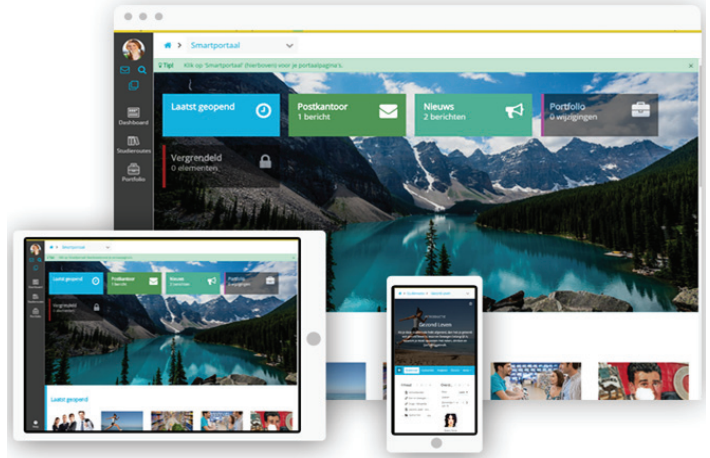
Smartportaal

Tip! Klik op 'Smartportaal' (hierboven) voor je portaalpagina's.

Dashboard

Studieroutes

Portfolio

Laatst geopend

Postkantoor
1 bericht

Nieuws
2 berichten

Portfolio
0 wijzigingen

Vergrendeld
0 elementen

Smartportaal

Laatst geopend

Postkantoor
1 bericht

Nieuws
2 berichten

Portfolio
0 wijzigingen

Vergrendeld
0 elementen

Laatst geopend

Gezond Leven